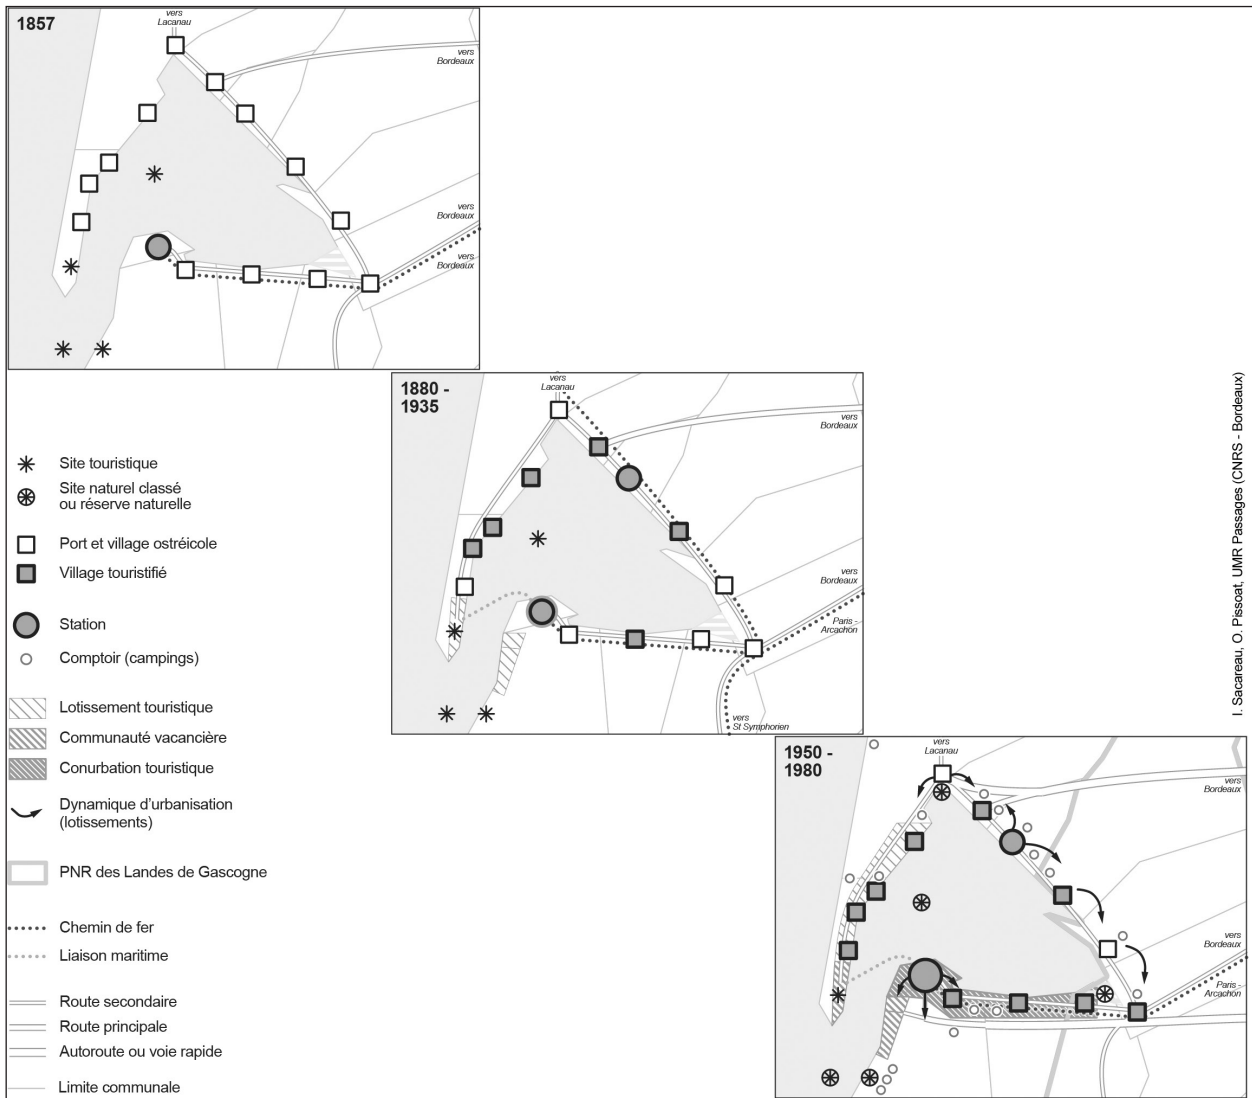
1857

vers Lacanau

vers Bordeaux

vers Bordeaux

vers Bordeaux

1880 - 1935

vers Lacanau

vers Bordeaux

vers Bordeaux

Paris - Arcachon

vers St Symphorien

1950 - 1980

vers Lacanau

vers Bordeaux

vers Bordeaux

Paris - Arcachon

Site touristique
Site naturel classé ou réserve naturelle
Port et village ostréicole
Village touristifié
Station
Comptoir (campings)
Lotissement touristique
Communauté vacancière
Conurbation touristique
Dynamique d'urbanisation (lotissements)
PNR des Landes de Gascogne
Chemin de fer
Liaison maritime
Route secondaire
Route principale
Autoroute ou voie rapide
Limite communale

I. Sacareau, O. Pissoat, UMR Passages (CNRS - Bordeaux)